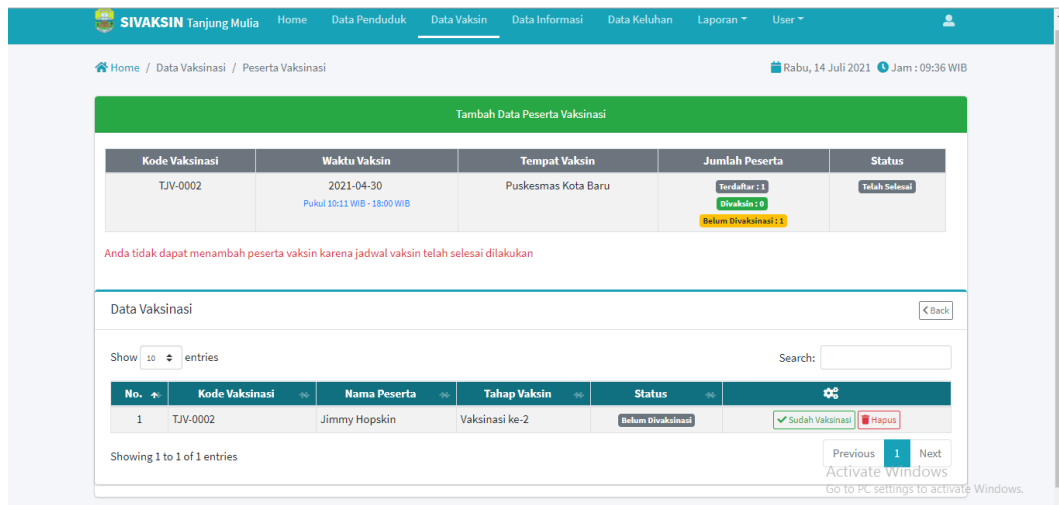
SIVAKSIN Tanjung Mulia Home Data Penduduk Data Vaksin Data Informasi Data Keluhan Laporan User

Home / Data Vaksinasi / Peserta Vaksinasi

Rabu, 14 Juli 2021 Jam : 09:36 WIB

Tambah Data Peserta Vaksinasi

| Kode Vaksinasi | Waktu Vaksin | Tempat Vaksin | Jumlah Peserta | Status |
|---|---|---|---|---|
| TJV-0002 | 2021-04-30 Pukul 10:11 WIB - 18:00 WIB | Puskesmas Kota Baru | Terdaftar : 1 Divaksin : 0 Belum Divaksinasi : 1 | Telah Selesai |

Anda tidak dapat menambah peserta vaksin karena jadwal vaksin telah selesai dilakukan

Data Vaksinasi

Back

Show 10 entries

Search:

| No. | Kode Vaksinasi | Nama Peserta | Tahap Vaksin | Status | |
|---|---|---|---|---|---|
| 1 | TJV-0002 | Jimmy Hopskin | Vaksinasi ke-2 | Belum Divaksinasi | Sudah Vaksinasi Hapus |

Showing 1 to 1 of 1 entries

Previous 1 Next

Activate Windows
Go to PC settings to activate Windows.